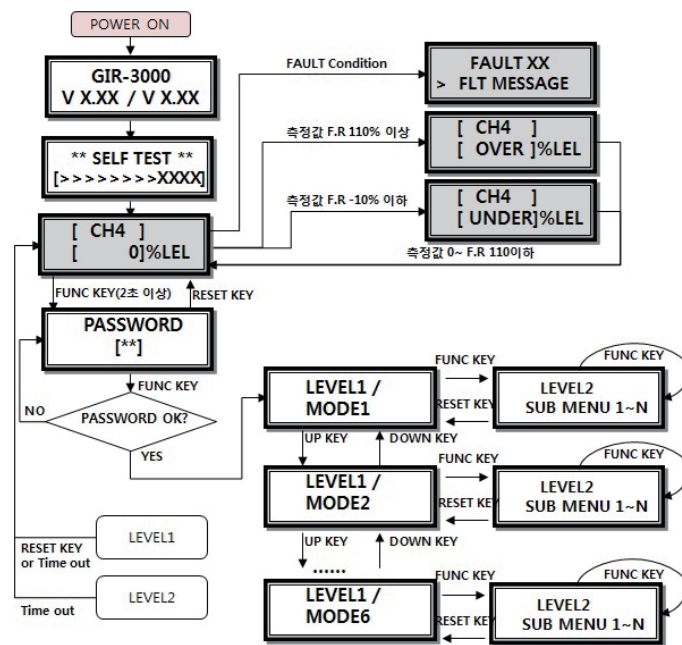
POWER ON

GIR-3000
V X.XX / V X.XX

** SELF TEST **
[>>>>>>>>XXXX]

[ CH4 ]
[ 0]%LEL

FAULT Condition

FAULT XX
> FLT MESSAGE

측정값 F.R 110% 이상

[ CH4 ]
[ OVER ]%LEL

측정값 F.R -10% 이하

[ CH4 ]
[ UNDER]%LEL

측정값 0~ F.R 110이하

FUNC KEY(2초 이상)

RESET KEY

PASSWORD
[**]

FUNC KEY

NO

PASSWORD OK?

YES

LEVEL1 /
MODE1

FUNC KEY

RESET KEY

LEVEL2
SUB MENU 1~N

FUNC KEY

UP KEY

DOWN KEY

LEVEL1 /
MODE2

FUNC KEY

RESET KEY

LEVEL2
SUB MENU 1~N

FUNC KEY

UP KEY

DOWN KEY

......

LEVEL1 /
MODE6

FUNC KEY

RESET KEY

LEVEL2
SUB MENU 1~N

FUNC KEY

LEVEL1

RESET KEY
or Time out

LEVEL2

Time out